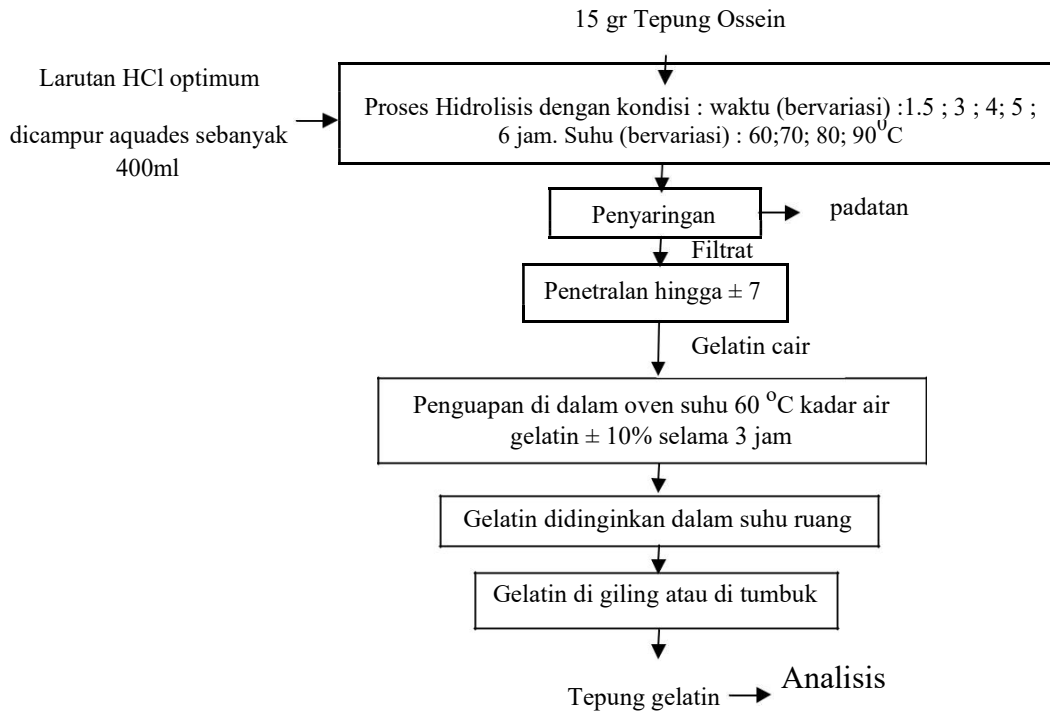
15 gr Tepung Ossein

Larutan HCl optimum

dicampur aquades sebanyak 400ml

Proses Hidrolisis dengan kondisi : waktu (bervariasi) :1.5 ; 3 ; 4; 5 ; 6 jam. Suhu (bervariasi) : 60;70; 80; 90$^{0}$C

Penyaringan

padatan

Filtrat

Penetralan hingga ± 7

Gelatin cair

Penguapan di dalam oven suhu 60 $^{o}$C kadar air gelatin ± 10% selama 3 jam

Gelatin didinginkan dalam suhu ruang

Gelatin di giling atau di tumbuk

Tepung gelatin

Analisis